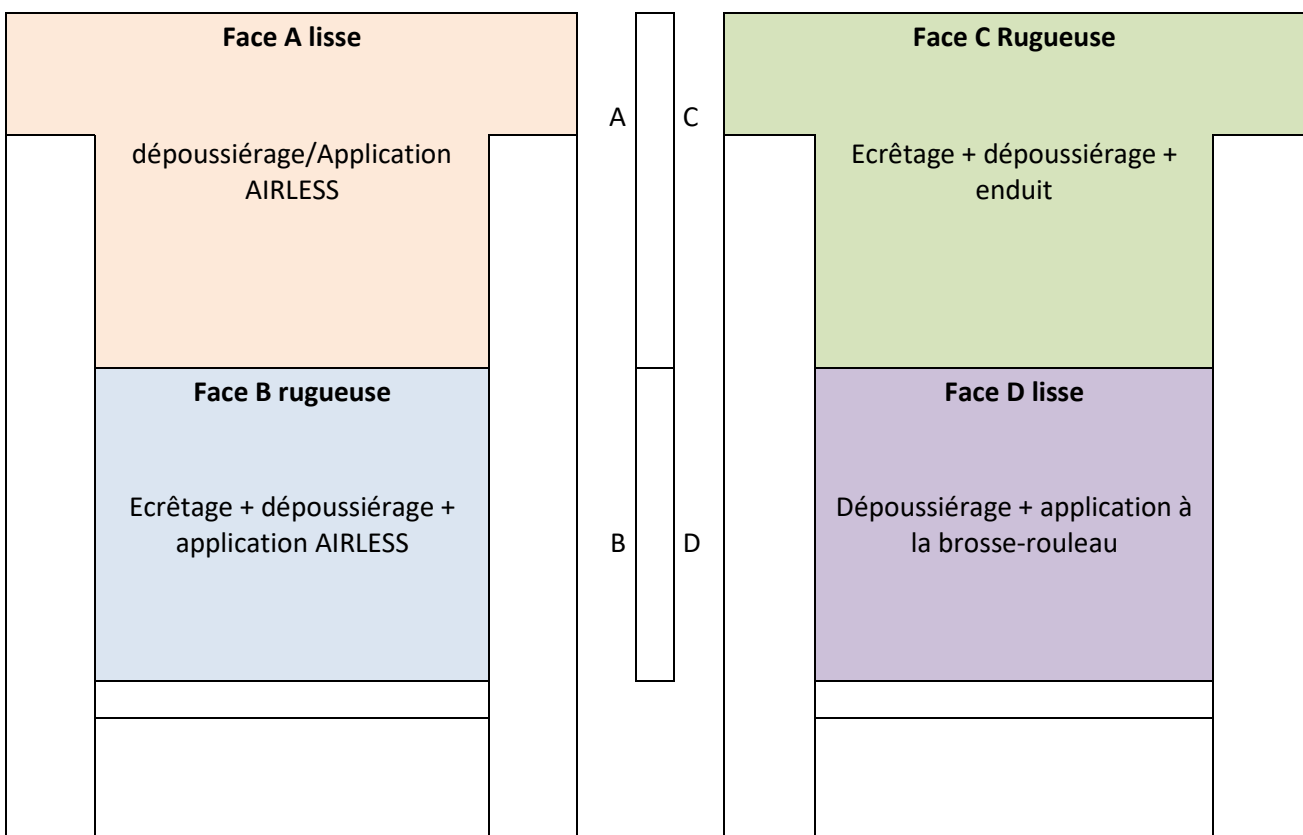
Face A lisse

dépoussiérage/Application AIRLESS

Face B rugueuse

Ecrêtage + dépoussiérage + application AIRLESS

A

C

B

D

Face C Rugueuse

Ecrêtage + dépoussiérage + enduit

Face D lisse

Dépoussiérage + application à la brosse-rouleau